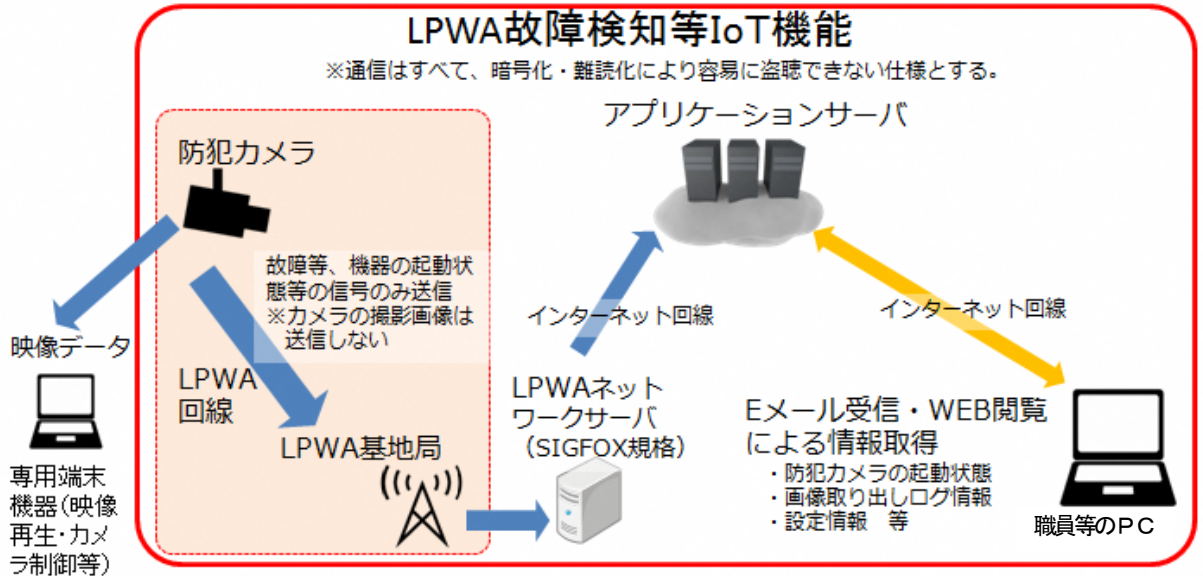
LPWA故障検知等IoT機能

※通信はすべて、暗号化・難読化により容易に盗聴できない仕様とする。

防犯カメラ

故障等、機器の起動状態等の信号のみ送信
※カメラの撮影画像は送信しない

映像データ

専用端末機器(映像再生・カメラ制御等)

LPWA回線

LPWA基地局

アプリケーションサーバ

インターネット回線

インターネット回線

LPWAネットワークサーバ（SIGFOX規格）

Eメール受信・WEB閲覧による情報取得
・防犯カメラの起動状態
・画像取り出しログ情報
・設定情報　等

職員等のＰＣ